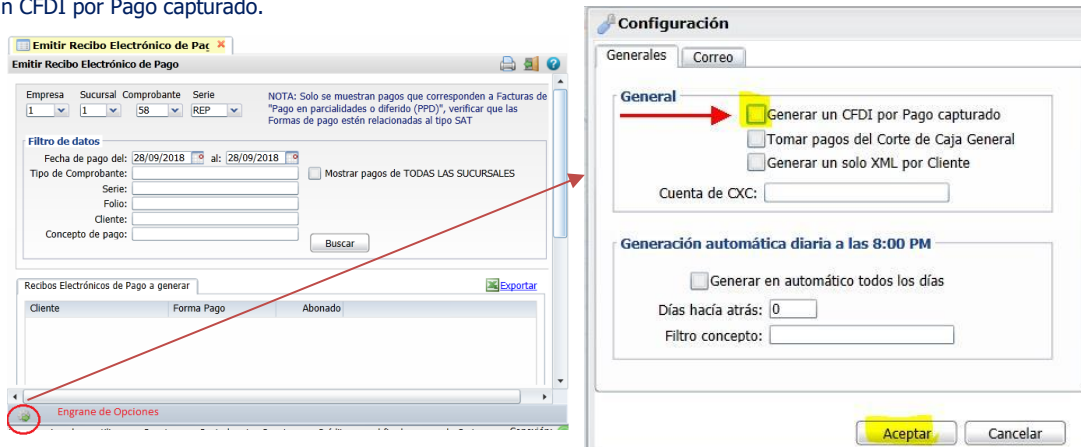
n CFDI por Pago capturado.

Emitir Recibo Electrónico de Pag

Emitir Recibo Electrónico de Pago

Empresa 1
Sucursal 1
Comprobante 58
Serie REP

NOTA: Solo se muestran pagos que corresponden a Facturas de "Pago en parcialidades o diferido (PPD)", verificar que las Formas de pago estén relacionadas al tipo SAT

Filtro de datos
Fecha de pago del: 28/09/2018 al: 28/09/2018
Tipo de Comprobante:
Mostrar pagos de TODAS LAS SUCURSALES
Serie:
Folio:
Cliente:
Concepto de pago:
Buscar

Recibos Electrónicos de Pago a generar
Exportar

| Cliente | Forma Pago | Abonado |
|---|---|---|

Engrane de Opciones

Configuración

Generales | Correo

General
Generar un CFDI por Pago capturado
Tomar pagos del Corte de Caja General
Generar un solo XML por Cliente
Cuenta de CXC:

Generación automática diaria a las 8:00 PM
Generar en automático todos los días
Días hacía atrás: 0
Filtro concepto:

Aceptar
Cancelar